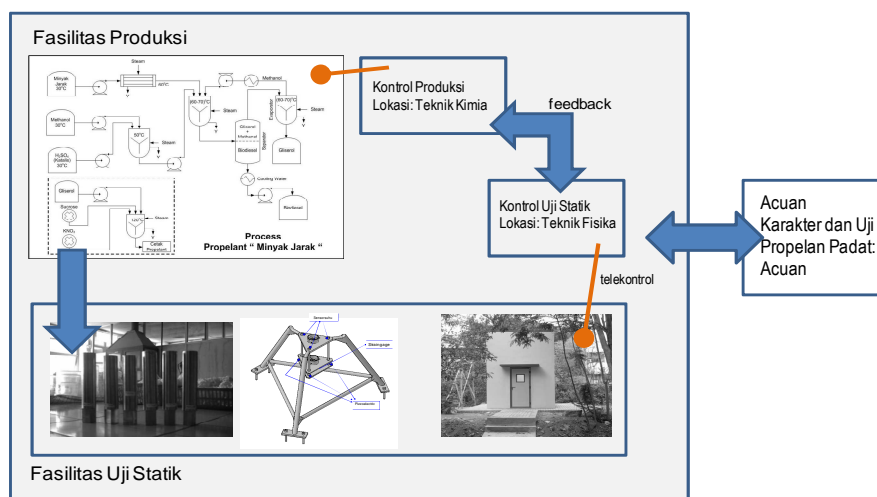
Fasilitas Produksi

Steam

Minyak Jarak 30°C

60°C

Methanol

Methanol 30°C

50°C

Steam

$H_2SO_4$ (Katalis) 30°C

(60-70)°C

Steam

Gliserol + Methanol

Evaporator

(60-70)°C

Steam

Biodiesel

Separator

Gliserol

Cooling Water

Biodiesel

Gliserol

Sucrose

$KNO_3$

Steam

Cetak Propelant

Process
Propelant " Minyak Jarak "

Kontrol Produksi
Lokasi: Teknik Kimia

feedback

Kontrol Uji Statik
Lokasi: Teknik Fisika

Acuan
Karakter dan Uji Propelan Padat: Acuan

telekontrol

Sensor

Straingage

Fasilitas Uji Statik